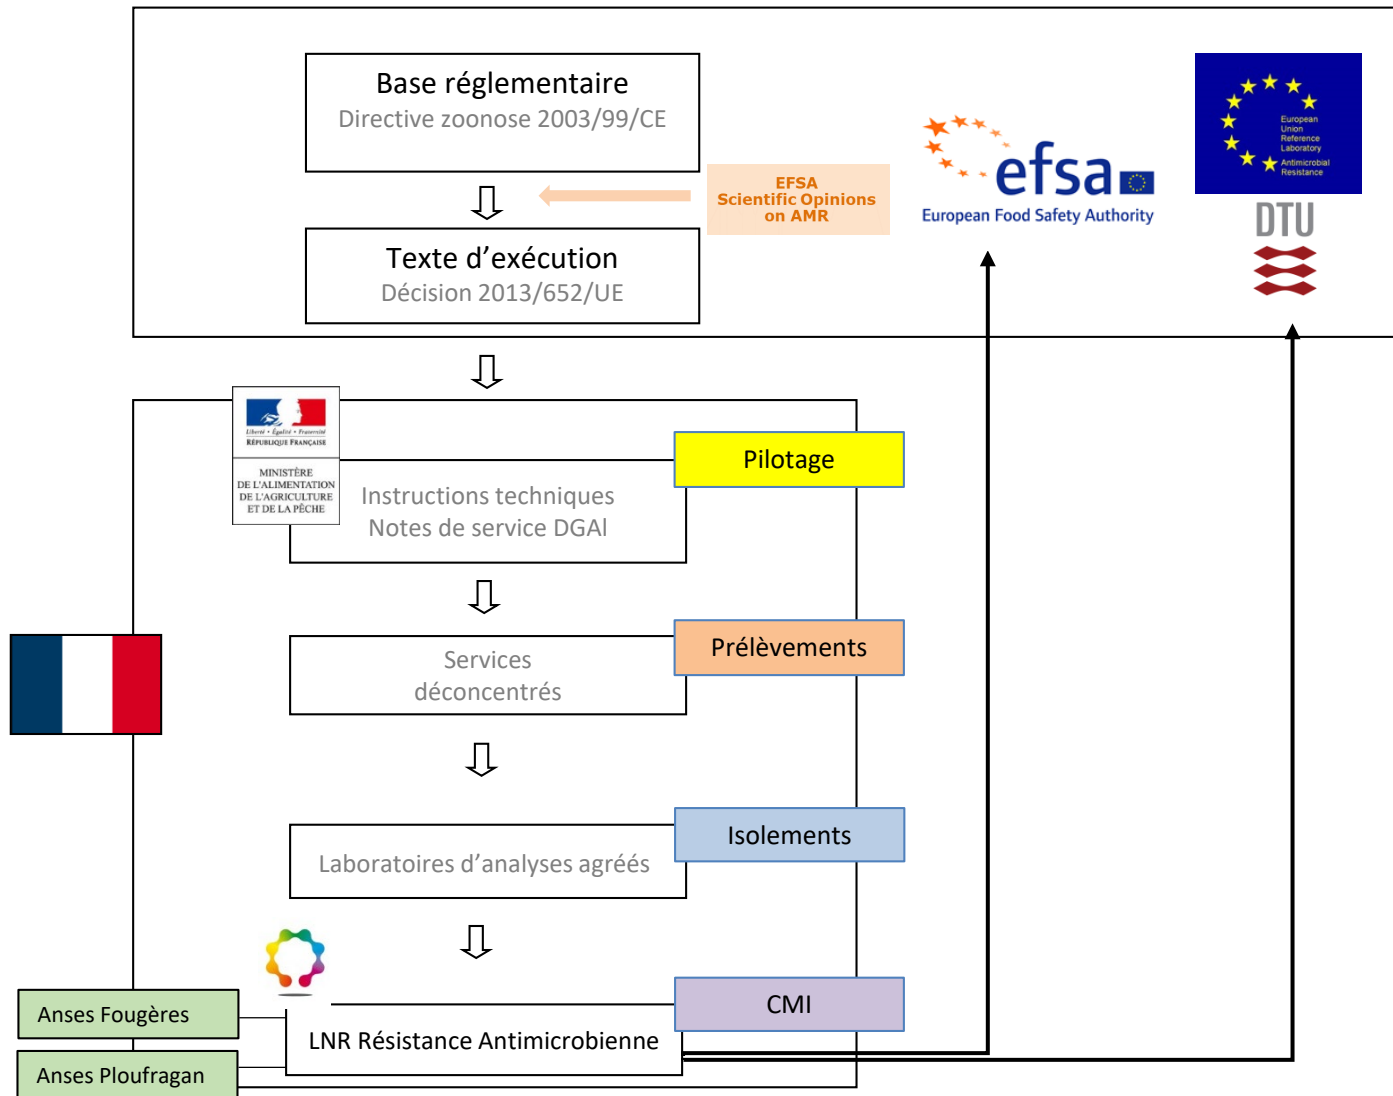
Base réglementaire
Directive zoonose 2003/99/CE

EFSA
Scientific Opinions
on AMR

efsa
European Food Safety Authority

European Union Reference Laboratory Antimicrobial Resistance

DTU

Texte d'exécution
Décision 2013/652/UE

Liberté • Égalité • Fraternité
RÉPUBLIQUE FRANÇAISE

MINISTÈRE DE L'ALIMENTATION DE L'AGRICULTURE ET DE LA PÊCHE

Pilotage

Instructions techniques
Notes de service DGAl

Services
déconcentrés

Prélèvements

Isolements

Laboratoires d'analyses agréés

CMI

Anses Fougères

LNR Résistance Antimicrobienne

Anses Ploufragan